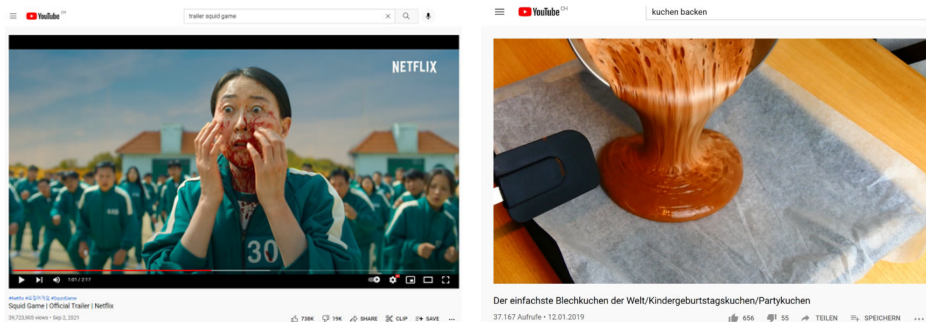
YouTube CH

trailer squid game

NETFLIX

30

1:01 / 2:17

#Netflix #오징어게임 #SquidGame
Squid Game | Official Trailer | Netflix
59,723,605 views • Sep 2, 2021

738K 19K SHARE CLIP SAVE

YouTube CH

kuchen backen

Der einfachste Blechkuchen der Welt/Kindergeburtstagskuchen/Partykuchen
37.167 Aufrufe • 12.01.2019

656 55 TEILEN SPEICHERN